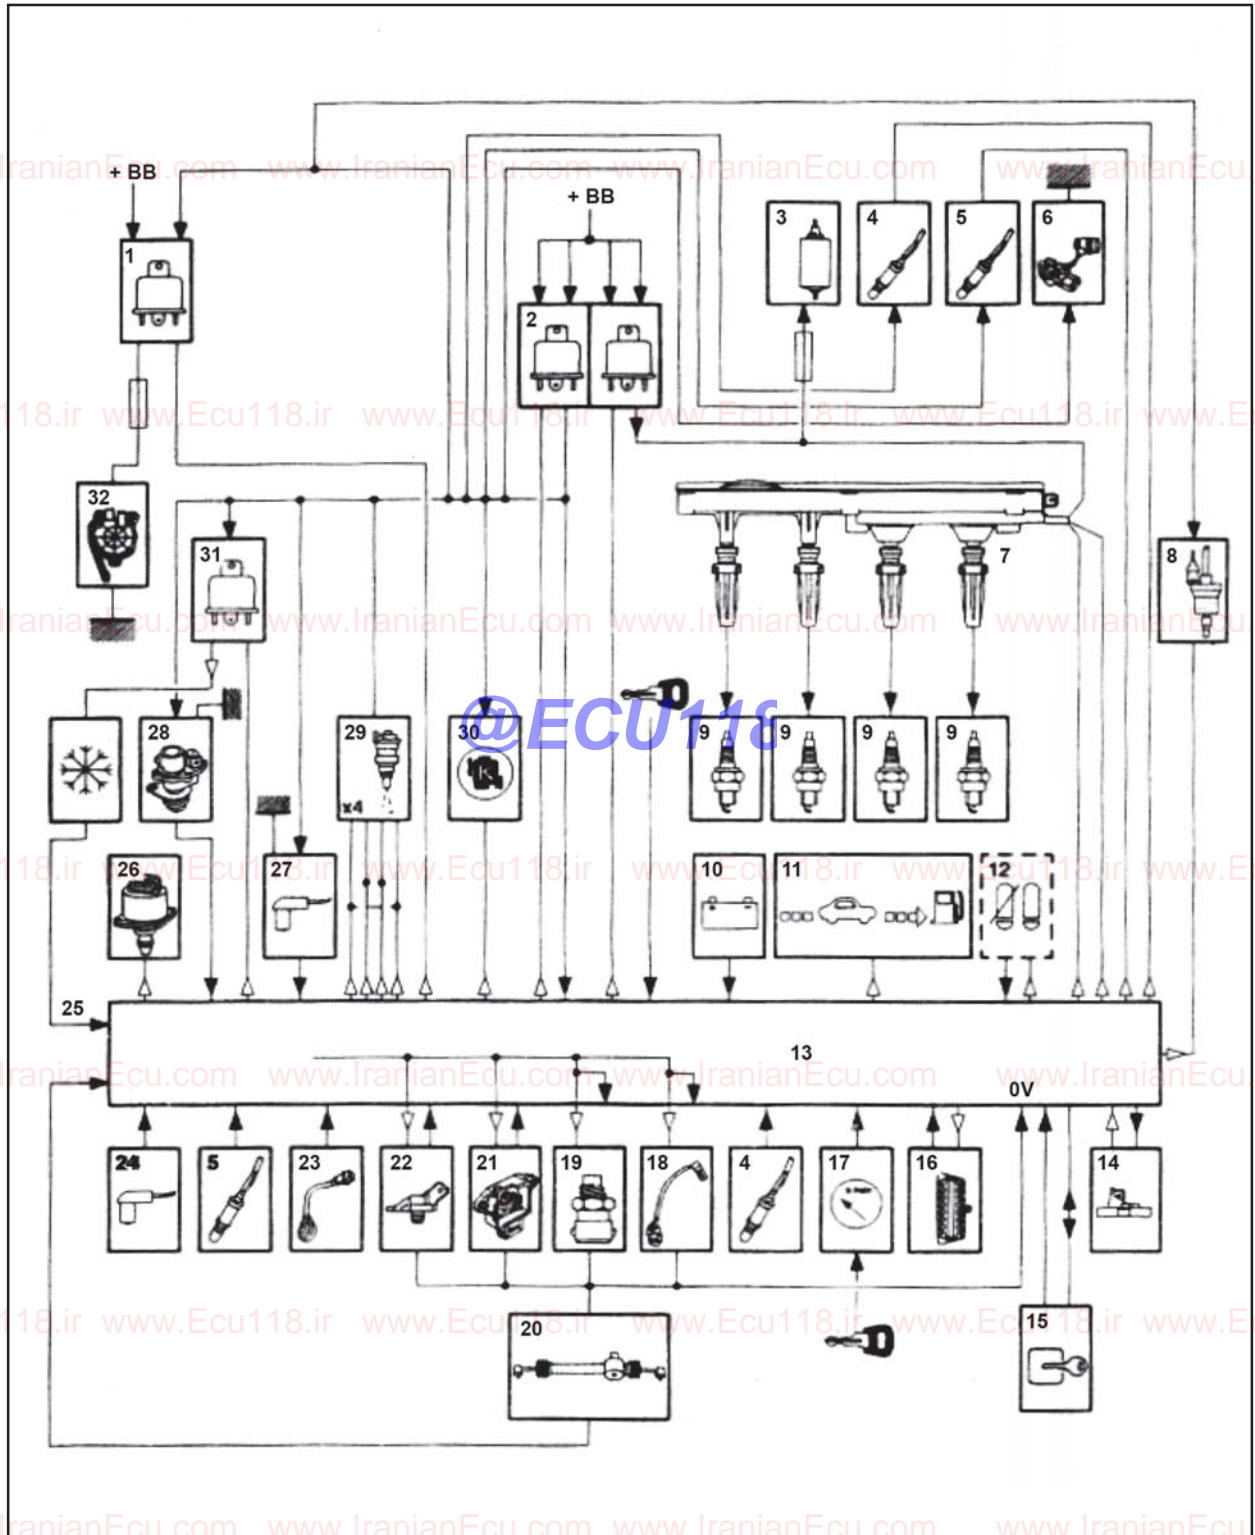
+ BB
1
+ BB
2
3
4
5
6
32
31
7
8
28
29
x4
30
@ECU118
9
9
9
9
26
27
10
11
12
25
13
0V
24
5
23
22
21
19
18
4
17
16
14
20
15

IranianEcu.com www.IranianEcu.com www.IranianEcu.com www.IranianEcu
118.ir www.Ecu118.ir www.Ecu118.ir www.Ecu118.ir www.Ecu118.ir www.E